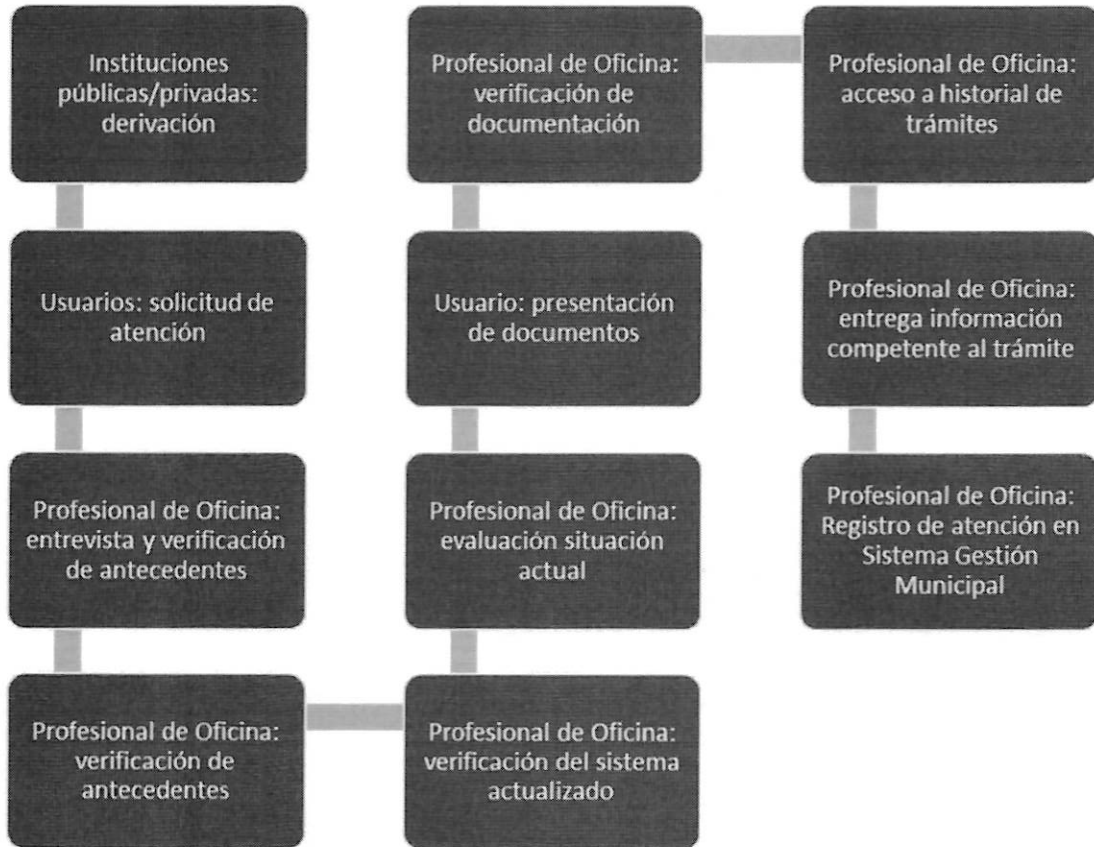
Instituciones públicas/privadas: derivación

Usuarios: solicitud de atención

Profesional de Oficina: entrevista y verificación de antecedentes

Profesional de Oficina: verificación de antecedentes

Profesional de Oficina: verificación del sistema actualizado

Profesional de Oficina: evaluación situación actual

Usuario: presentación de documentos

Profesional de Oficina: verificación de documentación

Profesional de Oficina: acceso a historial de trámites

Profesional de Oficina: entrega información competente al trámite

Profesional de Oficina: Registro de atención en Sistema Gestión Municipal